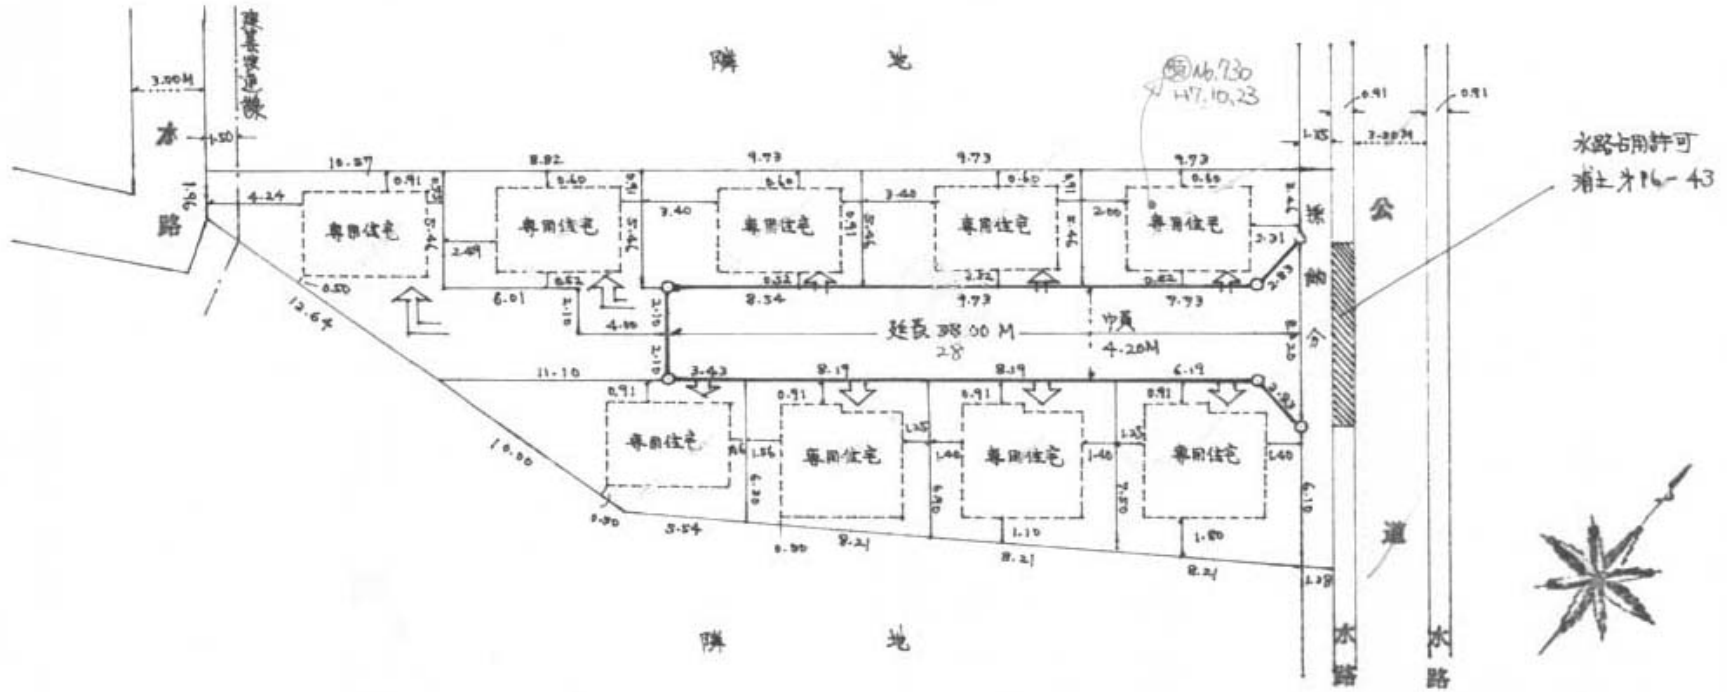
隣　地

建築後退線

3.00M

水路

1.50

1.96

10.27

0.91

4.24

専用住宅

5.46

0.50

2.49

8.82

0.60

専用住宅

5.46

0.52

8.01

2.10

4.00

9.73

0.60

3.40

専用住宅

0.91

5.46

0.52

8.54

9.73

3.40

0.60

専用住宅

5.46

2.32

9.73

㊞No.730
H7.10.23

9.73

0.60

2.00

専用住宅

2.31

0.82

9.73

2.83

1.35

0.91

3.00M

0.91

水路占用許可
浦上才16-43

接続

公

道

延長 38.00 M
28

巾員
4.20M

2.10

2.10

11.10

3.43

0.91

専用住宅

8.19

0.91

1.36

専用住宅

6.20

1.25

8.19

0.91

1.40

専用住宅

6.80

1.10

1.40

6.19

0.91

1.25

専用住宅

7.50

1.80

1.40

2.83

6.10

12.64

10.00

0.30

5.54

0.30

8.21

8.21

8.21

1.28

隣　地

水路

水路